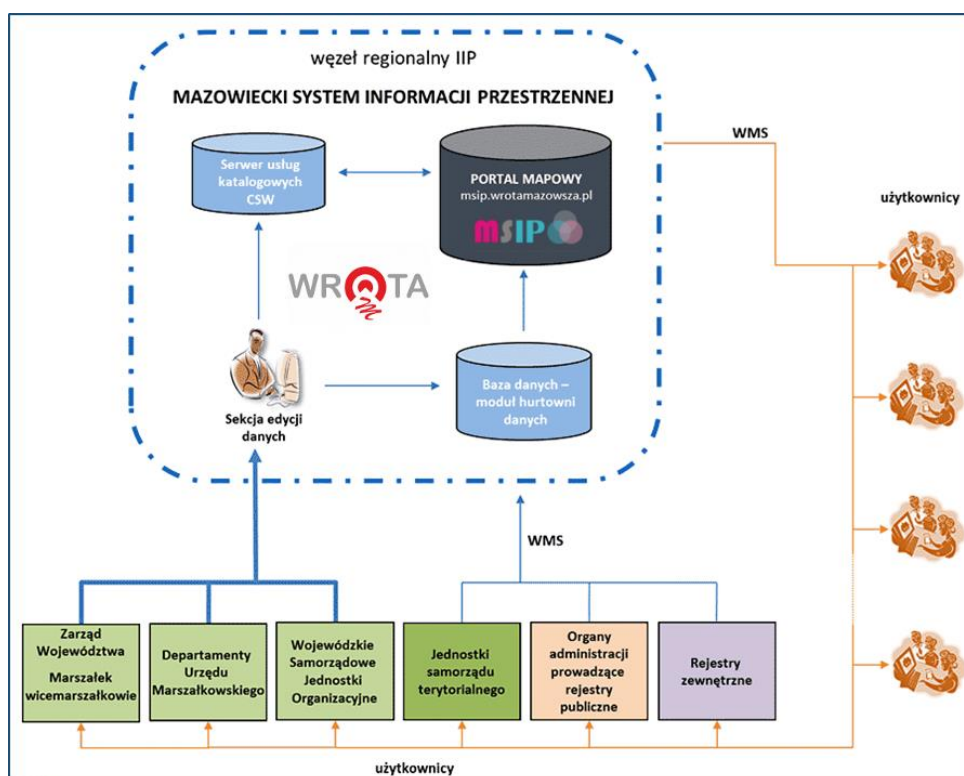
węzeł regionalny IIP

MAZOWIECKI SYSTEM INFORMACJI PRZESTRZENNEJ

Serwer usług katalogowych CSW

PORTAL MAPOWY
msip.wrotamazowsza.pl
MSIP

WROTA

Sekcja edycji danych

Baza danych – moduł hurtowni danych

WMS

użytkownicy

WMS

Zarząd Województwa
Marszałek wicemarszałkowie

Departamenty Urzędu Marszałkowskiego

Wojewódzkie Samorządowe Jednostki Organizacyjne

Jednostki samorządu terytorialnego

Organy administracji prowadzące rejestry publiczne

Rejestry zewnętrzne

użytkownicy